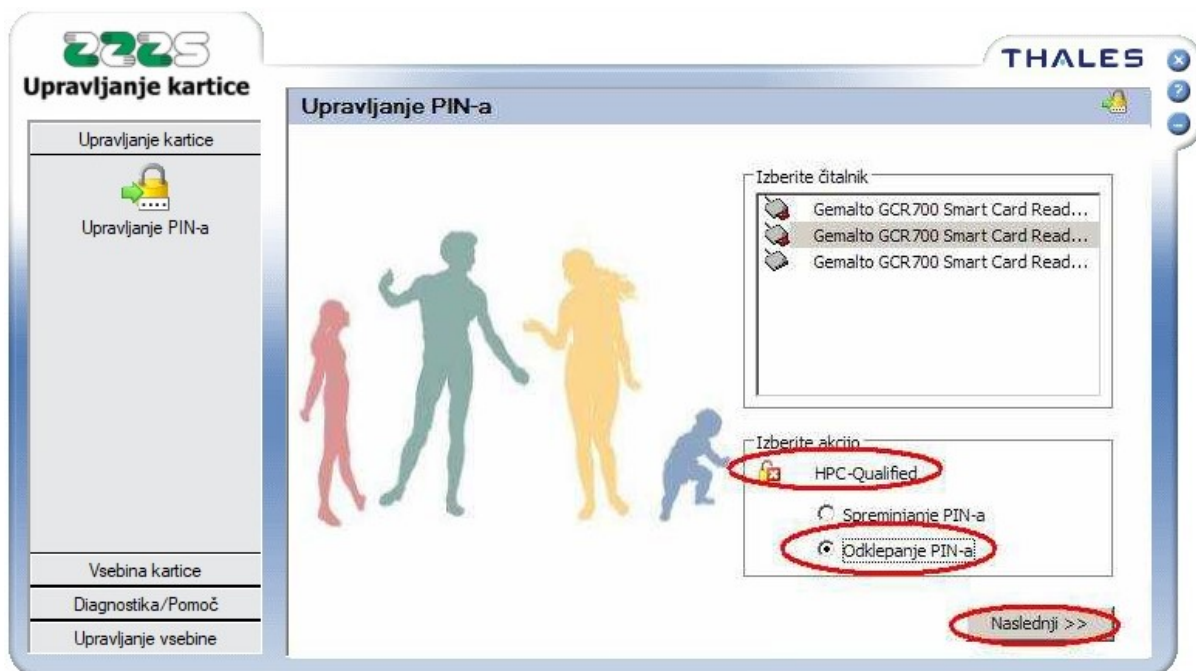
ZZZS
Upravljanje kartice

THALES

Upravljanje kartice

Upravljanje PIN-a

Vsebina kartice
Diagnostika/Pomoč
Upravljanje vsebine

Upravljanje PIN-a

Izberite čitalnik
Gemalto GCR700 Smart Card Read...
Gemalto GCR700 Smart Card Read...
Gemalto GCR700 Smart Card Read...

Izberite akcijo
HPC-Qualified
Spreminjanje PIN-a
Odklepanje PIN-a

Naslednji >>